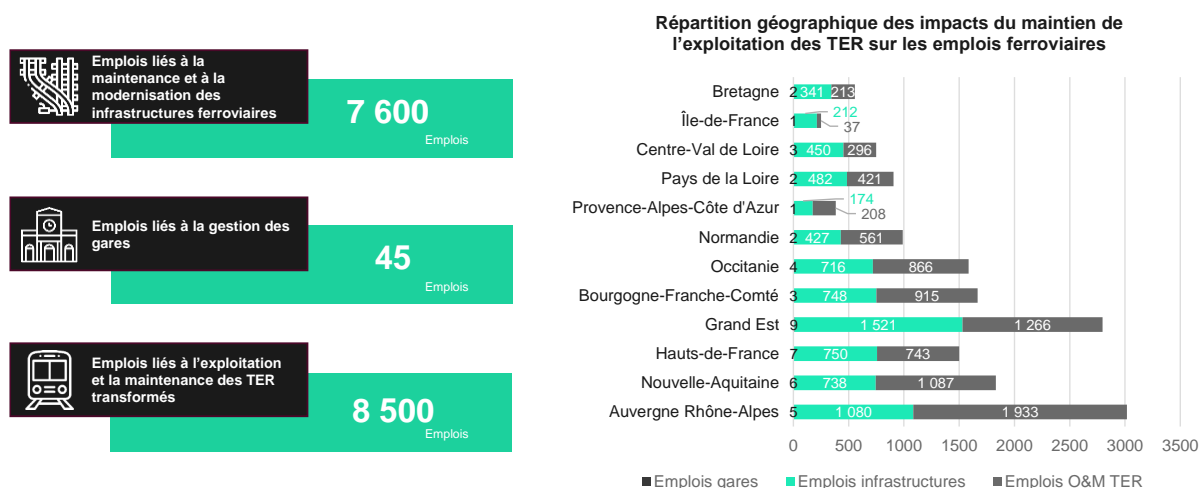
Emplois liés à la maintenance et à la modernisation des infrastructures ferroviaires

7 600

Emplois

Emplois liés à la gestion des gares

45

Emplois

Emplois liés à l'exploitation et la maintenance des TER transformés

8 500

Emplois

Répartition géographique des impacts du maintien de l'exploitation des TER sur les emplois ferroviaires

| Région | Emplois gares | Emplois infrastructures | Emplois O&M TER |
|---|---|---|---|
| Bretagne | 2 | 341 | 213 |
| Île-de-France | 1 | 212 | 37 |
| Centre-Val de Loire | 3 | 450 | 296 |
| Pays de la Loire | 2 | 482 | 421 |
| Provence-Alpes-Côte d'Azur | 1 | 174 | 208 |
| Normandie | 2 | 427 | 561 |
| Occitanie | 4 | 716 | 866 |
| Bourgogne-Franche-Comté | 3 | 748 | 915 |
| Grand Est | 9 | 1 521 | 1 266 |
| Hauts-de-France | 7 | 750 | 743 |
| Nouvelle-Aquitaine | 6 | 738 | 1 087 |
| Auvergne Rhône-Alpes | 5 | 1 080 | 1 933 |

0 500 1000 1500 2000 2500 3000 3500

Emplois gares Emplois infrastructures Emplois O&M TER